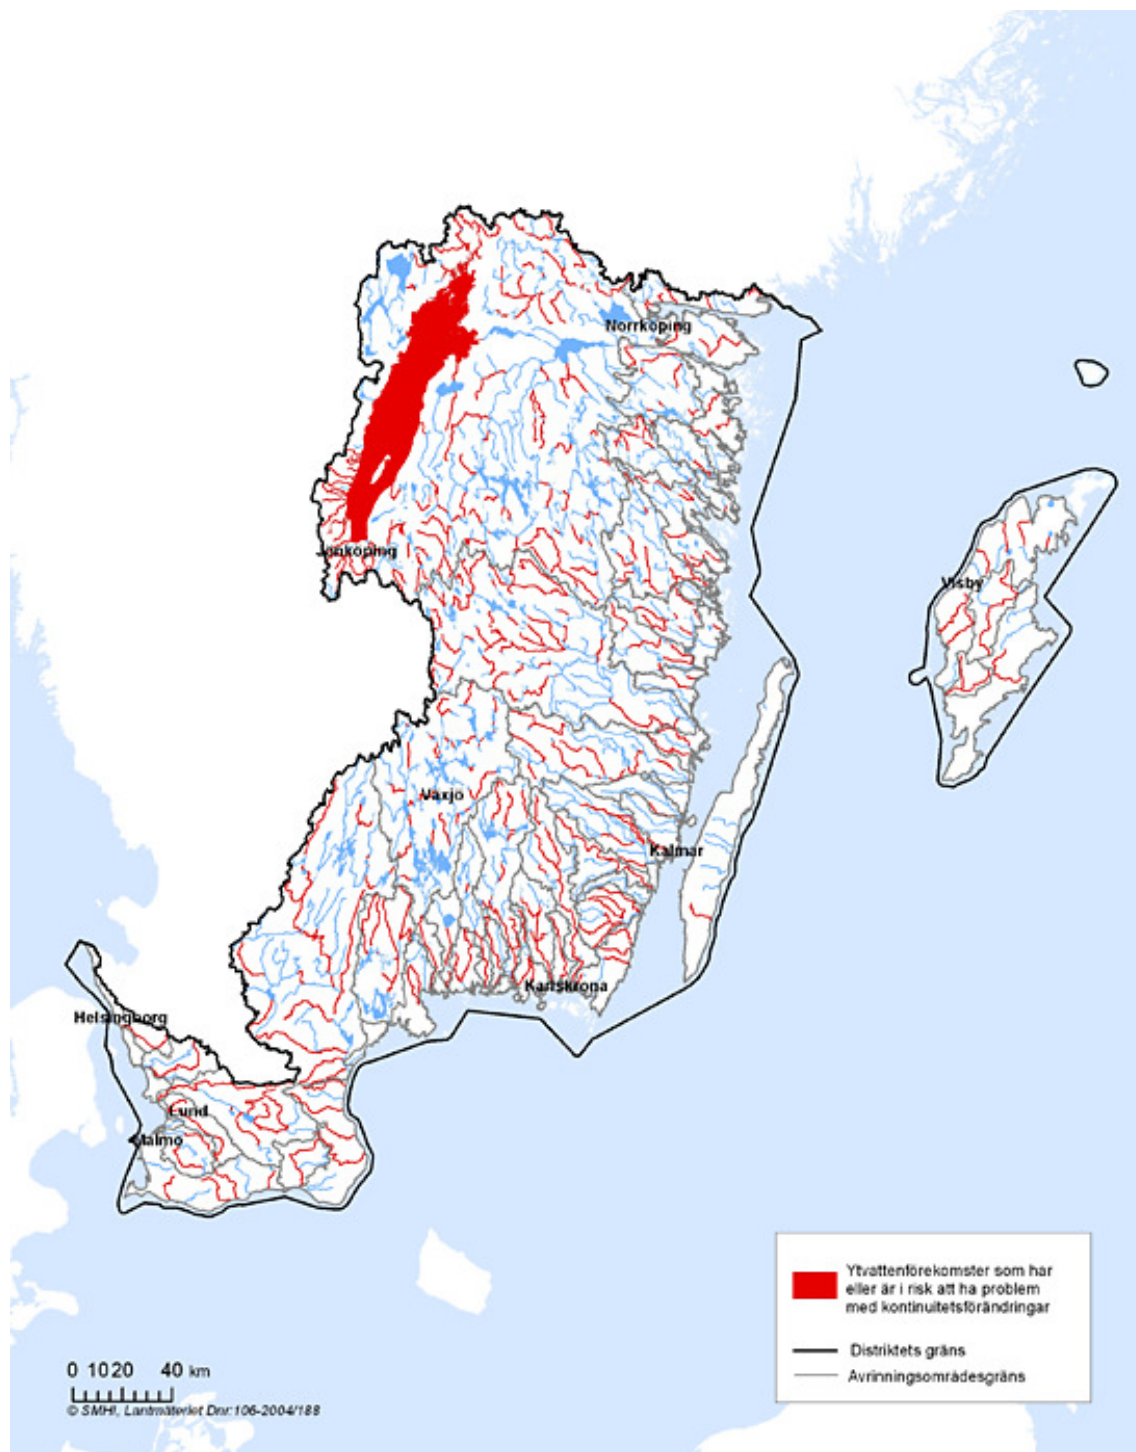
Norrköping

Visby

Jönköping

Växjö

Kalmar

Karlskrona

Helsingborg

Lund

Malmö

Ytvattenförekomster som har eller är i risk att ha problem med kontinuitetsförändringar

Distriktets gräns

Avrinningsområdesgräns

0 10 20 40 km

© SMHI, Lantmäteriet Dnr:106-2004/188